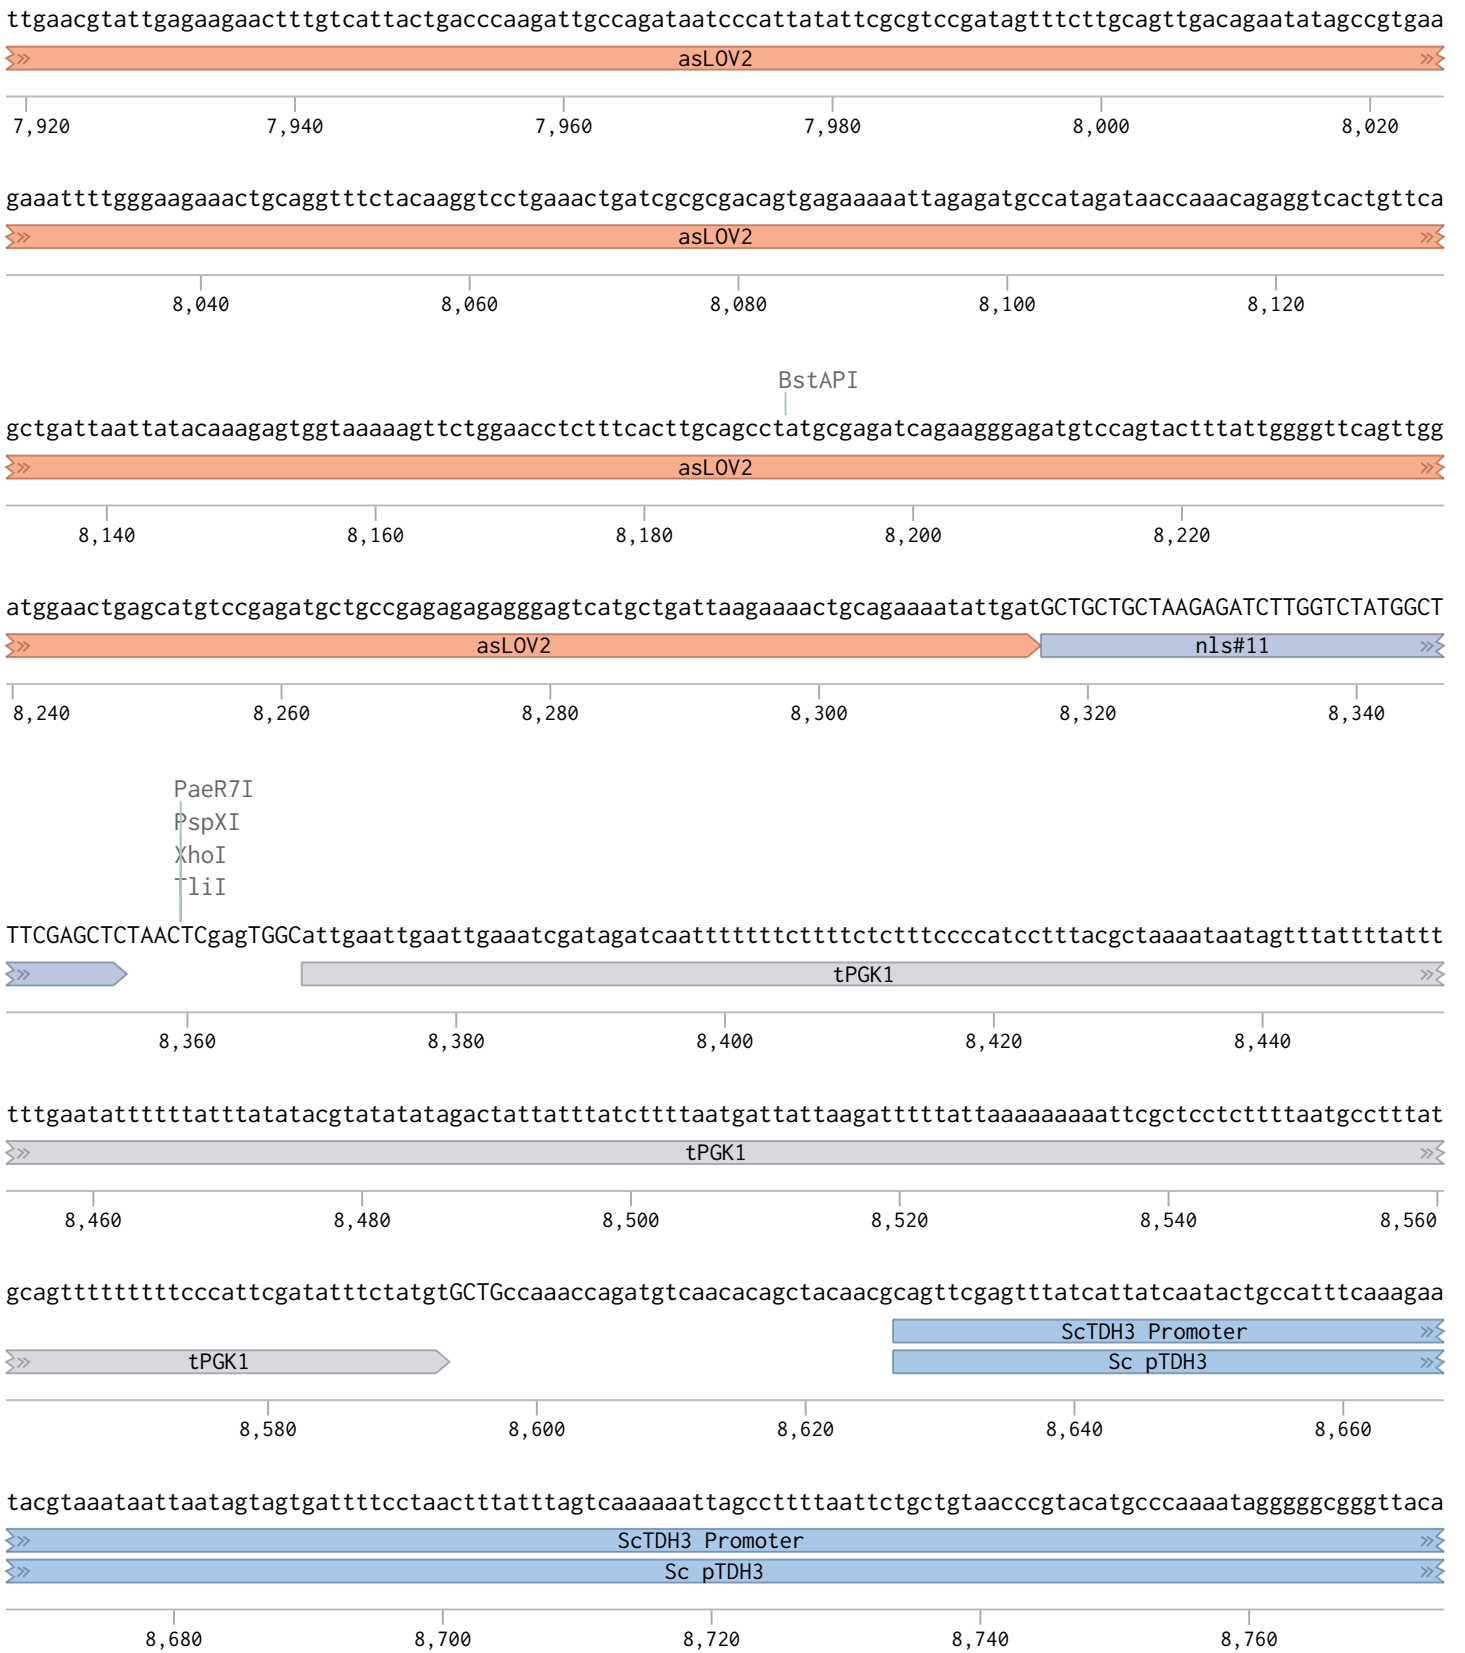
ttgaacgtattgagaagaactttgtcattactgacccaagattgccagataatcccattatattcgcgtccgatagtttcttgcagttgacagaatatagccgtgaa

asLOV2

7,920 7,940 7,960 7,980 8,000 8,020

gaaattttgggaagaaactgcaggtttctacaaggtcctgaaactgatcgcgcgacagtgagaaaaattagagatgccatagataaccaaacagaggtcactgttca

asLOV2

8,040 8,060 8,080 8,100 8,120

BstAPI

gctgattaattatacaaagagtggtaaaaagttctggaacctctttcacttgcagcctatgcgagatcagaagggagatgtccagtactttattggggttcagttgg

asLOV2

8,140 8,160 8,180 8,200 8,220

atggaactgagcatgtccgagatgctgccgagagagagggagtcatgctgattaagaaaactgcagaaaatattgatGCTGCTGCTAAGAGATCTTGGTCTATGGCT

asLOV2

nls#11

8,240 8,260 8,280 8,300 8,320 8,340

PaeR7I
PspXI
XhoI
TliI

TTCGAGCTCTAACTCgagTGGCattgaattgaattgaaatcgatagatcaatttttttcttttctctttccccatcctttacgctaaaataatagtttattttattt

tPGK1

8,360 8,380 8,400 8,420 8,440

tttgaatatttttatttatatacgtatatatagactattatttatcttttaatgattattaagatttttattaaaaaaaaattcgctcctcttttaatgcctttat

tPGK1

8,460 8,480 8,500 8,520 8,540 8,560

gcagtttttttttcccattcgatatttctatgtGCTGccaaaccagatgtcaacacagctacaacgcagttcgagtttatcattatcaatactgccatttcaaagaa

ScTDH3 Promoter

tPGK1

Sc pTDH3

8,580 8,600 8,620 8,640 8,660

tacgtaaataattaatagtagtgattttcctaactttatttagtcaaaaaattagccttttaattctgctgtaacccgtacatgcccaaaatagggggcgggttaca

ScTDH3 Promoter

Sc pTDH3

8,680 8,700 8,720 8,740 8,760